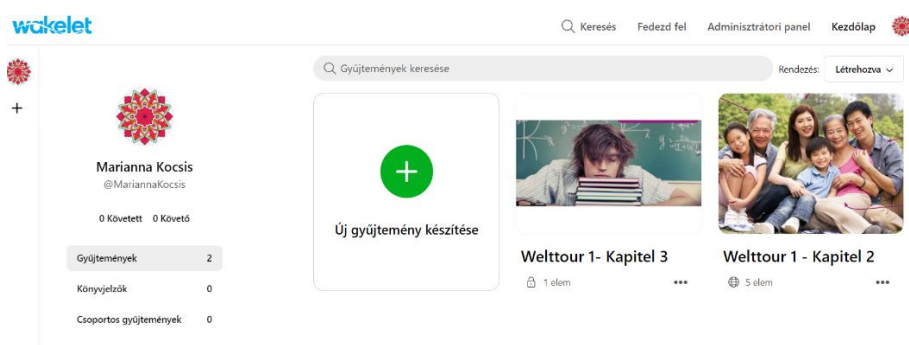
wakelet

Keresés Fedezd fel Adminisztrátori panel Kezdőlap

+

Gyűjtemények keresése

Rendezés: Létrehozva

Marianna Kocsis
@MariannaKocsis

0 Követett 0 Követő

Gyűjtemények 2
Könyvjelzők 0
Csoportos gyűjtemények 0

+
Új gyűjtemény készítése

Welttour 1- Kapitel 3
1 elem •••

Welttour 1 - Kapitel 2
5 elem •••